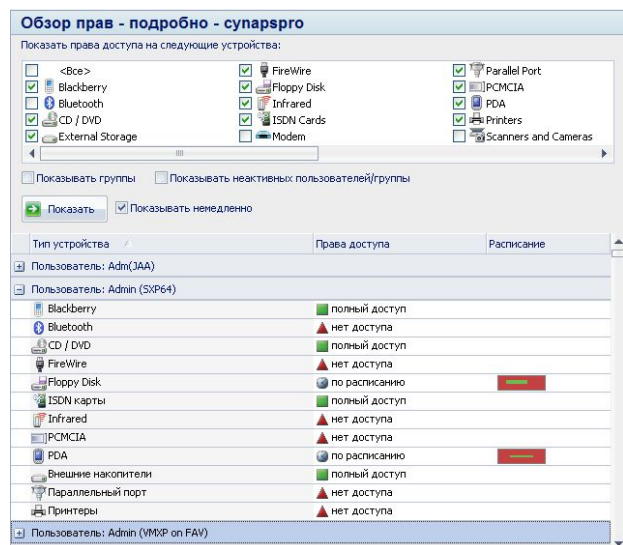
Обзор прав - подробно - cynapspro

Показать права доступа на следующие устройства:

<Все>
Blackberry
Bluetooth
CD / DVD
External Storage

FireWire
Floppy Disk
Infrared
ISDN Cards
Modem

Parallel Port
PCMCIA
PDA
Printers
Scanners and Cameras

Показывать группы
Показывать неактивных пользователей/группы

Показать
Показывать немедленно

| Тип устройства | Права доступа | Расписание |
|---|---|---|
| Пользователь: Adm(JAA) | | |
| Пользователь: Admin (SXP64) | | |
| Blackberry | полный доступ | |
| Bluetooth | нет доступа | |
| CD / DVD | полный доступ | |
| FireWire | нет доступа | |
| Floppy Disk | по расписанию | |
| ISDN карты | полный доступ | |
| Infrared | нет доступа | |
| PCMCIA | нет доступа | |
| PDA | по расписанию | |
| Внешние накопители | полный доступ | |
| Параллельный порт | нет доступа | |
| Принтеры | нет доступа | |
| Пользователь: Admin (VMXP on FAV) | | |